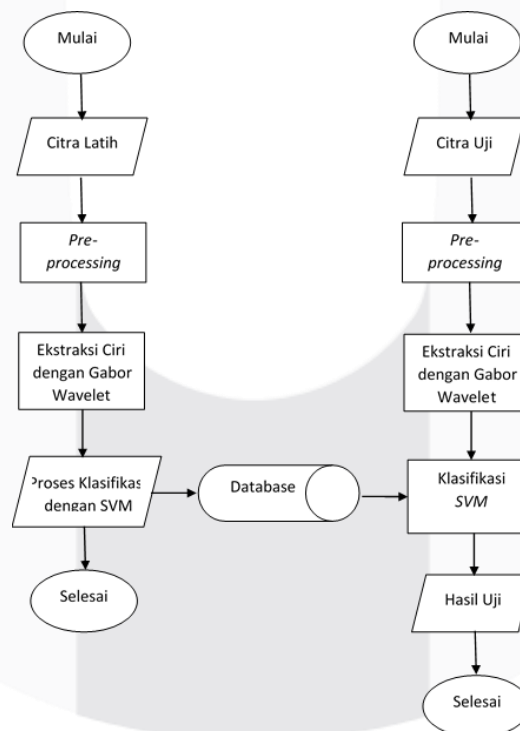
Mulai

Citra Latih

Pre-processing

Ekstraksi Ciri dengan Gabor Wavelet

Proses Klasifikasi dengan SVM

Selesai

Database

Mulai

Citra Uji

Pre-processing

Ekstraksi Ciri dengan Gabor Wavelet

Klasifikasi SVM

Hasil Uji

Selesai